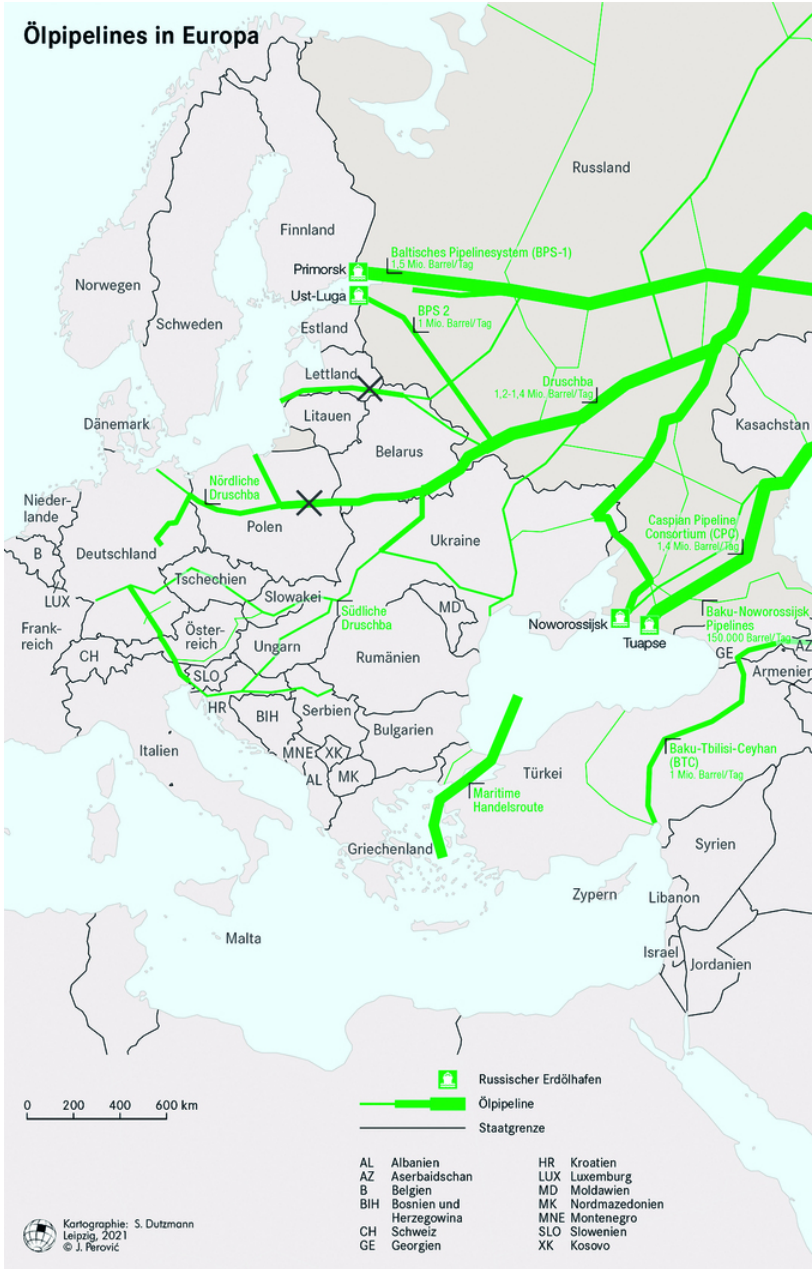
Ölpipelines in Europa

Russland
Finnland
Baltisches Pipelinesystem (BPS-1)
1,5 Mio. Barrel/Tag
Primorsk
Ust-Luga
BPS 2
1 Mio. Barrel/Tag
Norwegen
Schweden
Estland
Lettland
Druschba
1,2-1,4 Mio. Barrel/Tag
Litauen
Dänemark
Kasachstan
Belarus
Nördliche Druschba
Niederlande
Polen
B
Deutschland
Ukraine
Caspian Pipeline Consortium (CPC)
1,4 Mio. Barrel/Tag
LUX
Tschechien
Slowakei
MD
Südliche Druschba
Frankreich
Österreich
Ungarn
Noworossijsk
Tuapse
Baku-Noworossijsk Pipelines
150.000 Barrel/Tag
CH
SLO
Rumänien
GE
AZ
Armenien
HR
BIH
Serbien
Italien
MNE
XK
Bulgarien
AL
MK
Baku-Tbilisi-Ceyhan (BTC)
1 Mio. Barrel/Tag
Türkei
Maritime Handelsroute
Griechenland
Syrien
Zypern
Libanon
Malta
Israel
Jordanien

Russischer Erdölhafen
Ölpipeline
Staatgrenze

0 200 400 600 km

AL Albanien
AZ Aserbaidschan
B Belgien
BIH Bosnien und Herzegowina
CH Schweiz
GE Georgien
HR Kroatien
LUX Luxemburg
MD Moldawien
MK Nordmazedonien
MNE Montenegro
SLO Slowenien
XK Kosovo

Kartographie: S. Dutzmann
Leipzig, 2021
© J. Perović